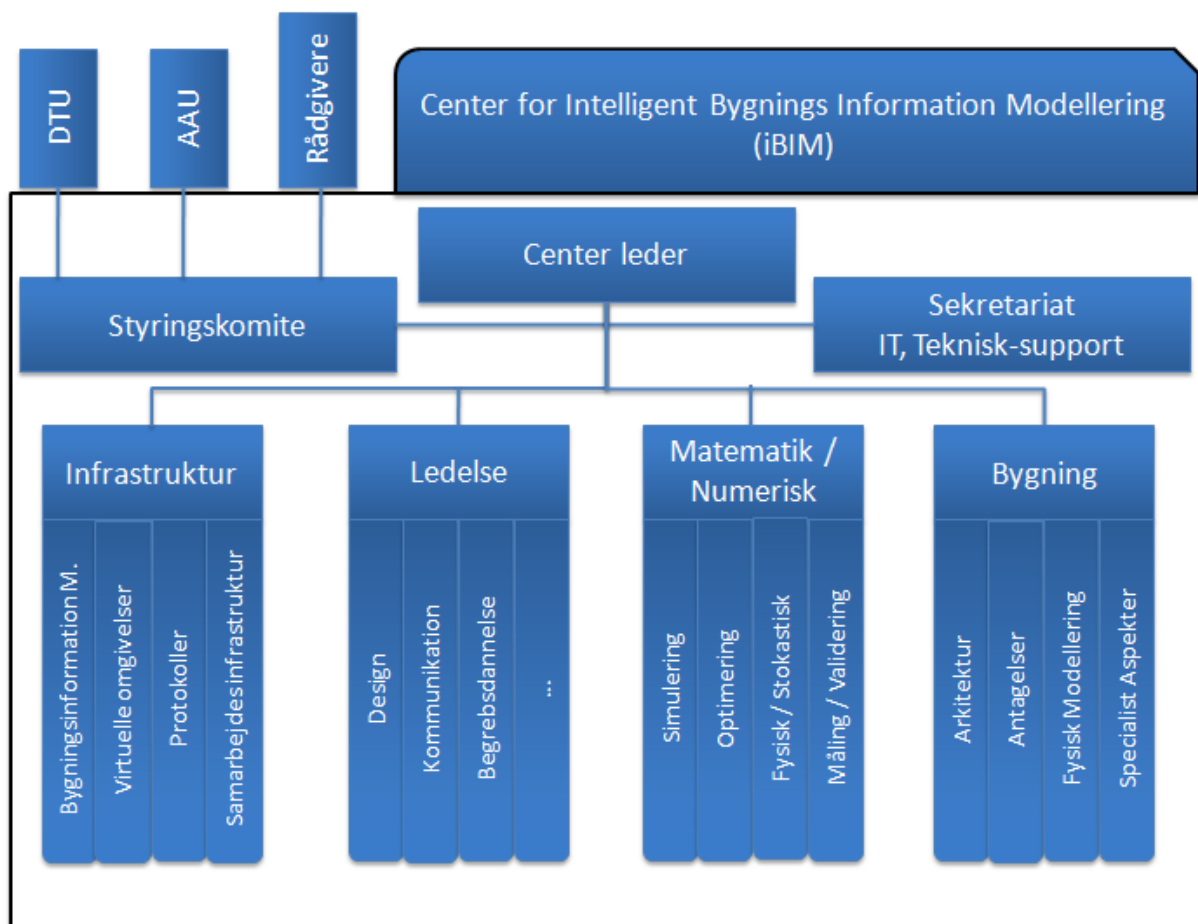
DTU

AAU

Rådgivere

Center for Intelligent Bygnings Information Modellering (iBIM)

Center leder

Styringskomite

Sekretariat
IT, Teknisk-support

Infrastruktur

Bygningsinformation M.

Virtuelle omgivelser

Protokoller

Samarbejdesinfrastruktur

Ledelse

Design

Kommunikation

Begrebsdannelse

...

Matematik / Numerisk

Simulering

Optimering

Fysisk / Stokastisk

Måling / Validering

Bygning

Arkitektur

Antagelser

Fysisk Modellering

Specialist Aspekter